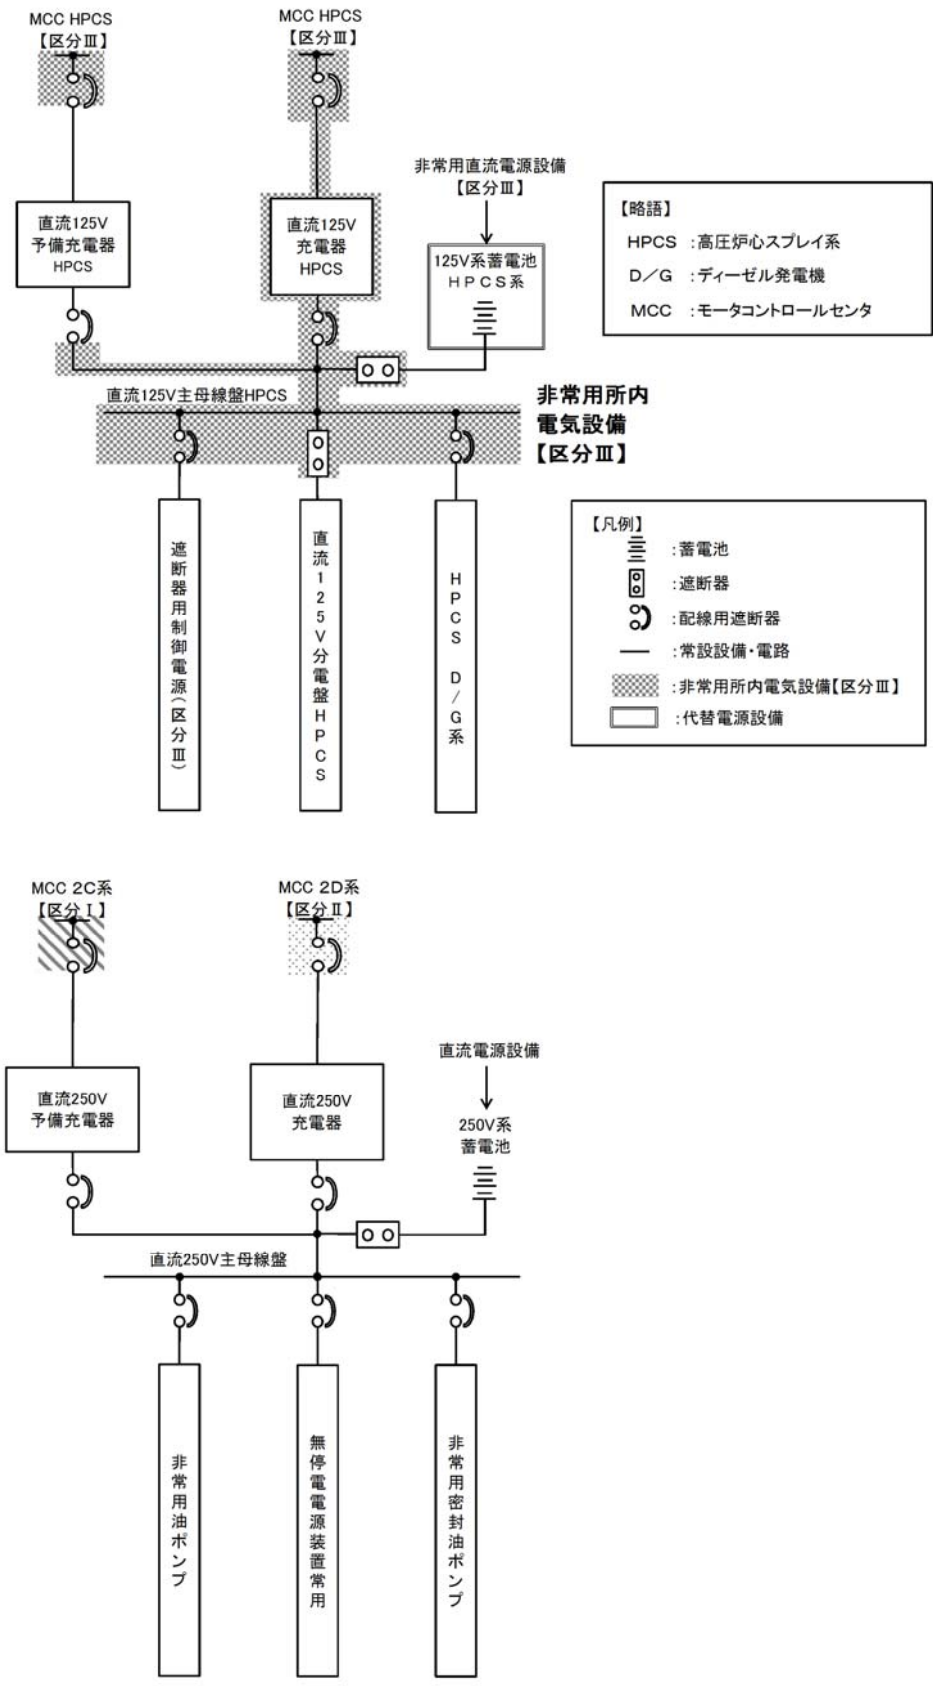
MCC HPCS
【区分Ⅲ】

MCC HPCS
【区分Ⅲ】

非常用直流電源設備
【区分Ⅲ】

【略語】
HPCS ：高圧炉心スプレイ系
D／G ：ディーゼル発電機
MCC ：モータコントロールセンタ

直流125V
予備充電器
HPCS

直流125V
充電器
HPCS

125V系蓄電池
HPCS系

直流125V主母線盤HPCS

非常用所内
電気設備
【区分Ⅲ】

遮断器用制御電源（区分Ⅲ）

直流125V分電盤HPCS

HPCS D/G系

【凡例】
：蓄電池
：遮断器
：配線用遮断器
：常設設備・電路
：非常用所内電気設備【区分Ⅲ】
：代替電源設備

MCC 2C系
【区分Ⅰ】

MCC 2D系
【区分Ⅱ】

直流電源設備

直流250V
予備充電器

直流250V
充電器

250V系
蓄電池

直流250V主母線盤

非常用油ポンプ

無停電電源装置常用

非常用密封油ポンプ